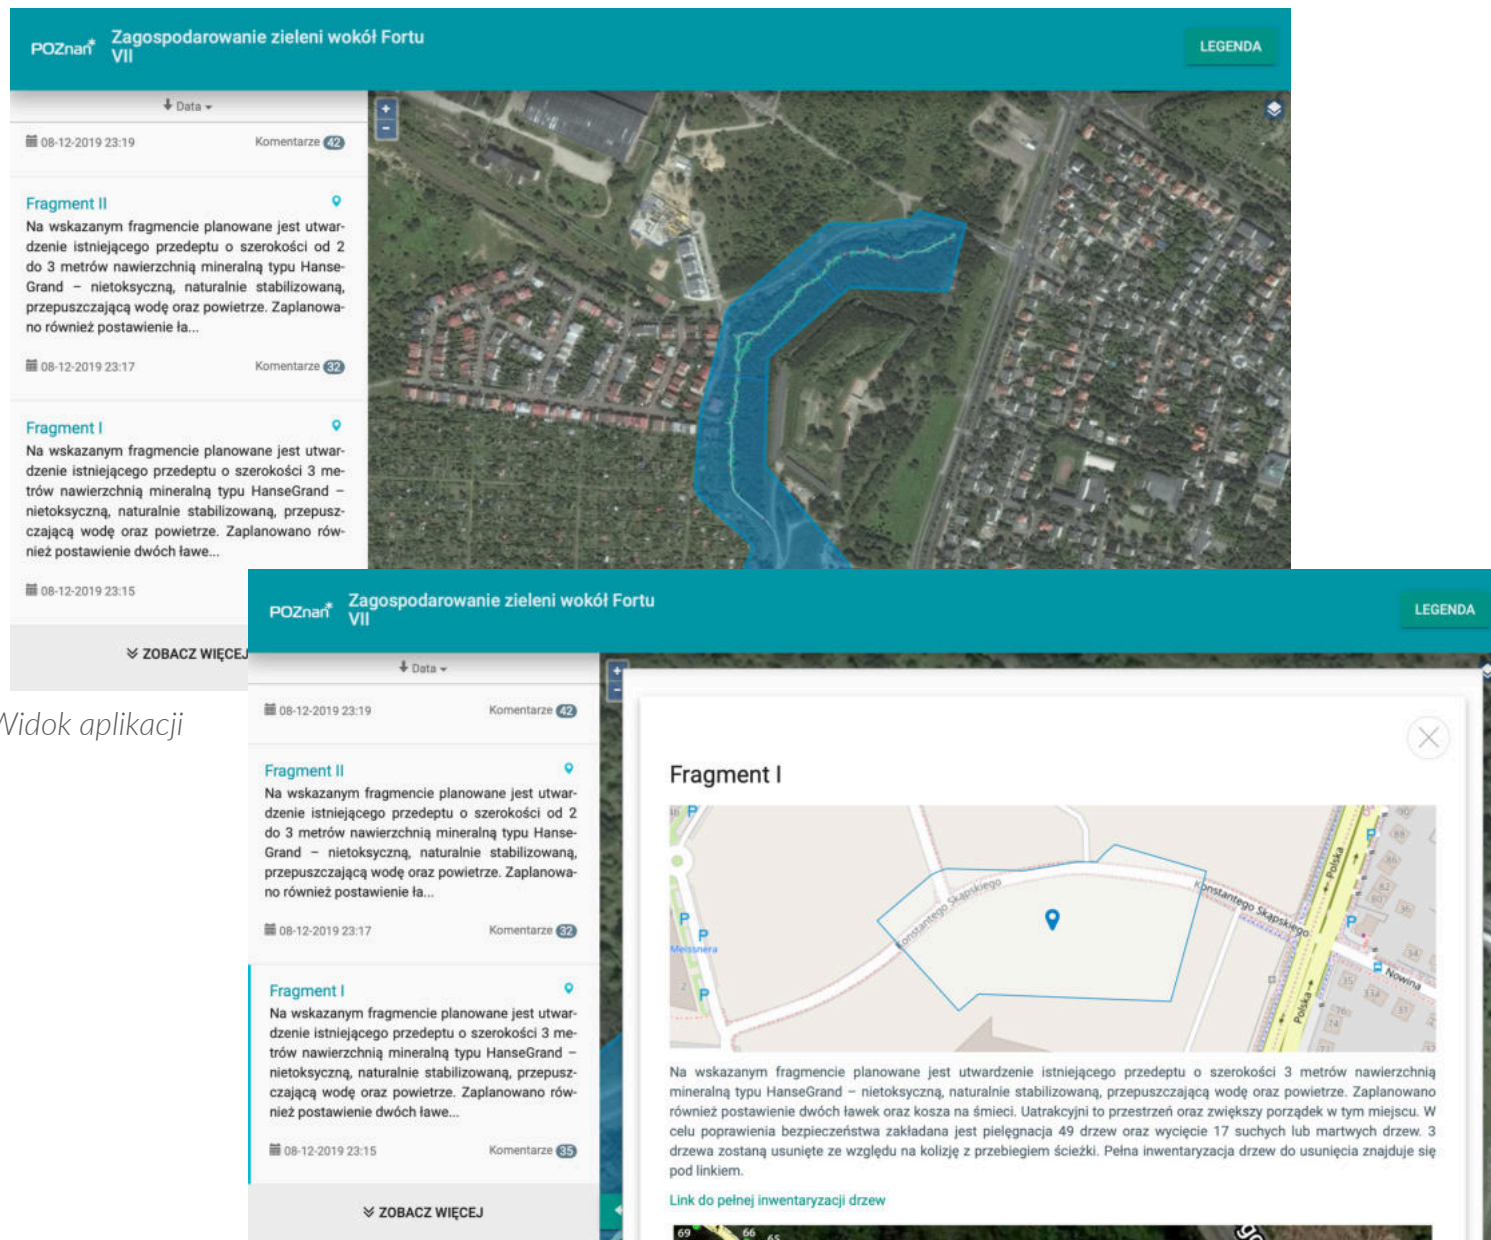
POZnań Zagospodarowanie zieleni wokół Fortu VII

LEGENDA

Data

08-12-2019 23:19 Komentarze 42

Fragment II

Na wskazanym fragmencie planowane jest utwardzenie istniejącego przedeptu o szerokości od 2 do 3 metrów nawierzchnią mineralną typu HanseGrand – nietoksyczną, naturalnie stabilizowaną, przepuszczającą wodę oraz powietrze. Zaplanowano również postawienie ła...

08-12-2019 23:17 Komentarze 32

Fragment I

Na wskazanym fragmencie planowane jest utwardzenie istniejącego przedeptu o szerokości 3 metrów nawierzchnią mineralną typu HanseGrand – nietoksyczną, naturalnie stabilizowaną, przepuszczającą wodę oraz powietrze. Zaplanowano również postawienie dwóch ławe...

08-12-2019 23:15

ZOBACZ WIĘCEJ

Widok aplikacji

POZnań Zagospodarowanie zieleni wokół Fortu VII

LEGENDA

Data

08-12-2019 23:19 Komentarze 42

Fragment II

Na wskazanym fragmencie planowane jest utwardzenie istniejącego przedeptu o szerokości od 2 do 3 metrów nawierzchnią mineralną typu HanseGrand – nietoksyczną, naturalnie stabilizowaną, przepuszczającą wodę oraz powietrze. Zaplanowano również postawienie ła...

08-12-2019 23:17 Komentarze 32

Fragment I

Na wskazanym fragmencie planowane jest utwardzenie istniejącego przedeptu o szerokości 3 metrów nawierzchnią mineralną typu HanseGrand – nietoksyczną, naturalnie stabilizowaną, przepuszczającą wodę oraz powietrze. Zaplanowano również postawienie dwóch ławe...

08-12-2019 23:15 Komentarze 35

ZOBACZ WIĘCEJ

Fragment I

Konstantego Skąpskiego
Konstantego Skąpskiego
Polska
Polska
Nowina
Meissnera

Na wskazanym fragmencie planowane jest utwardzenie istniejącego przedeptu o szerokości 3 metrów nawierzchnią mineralną typu HanseGrand – nietoksyczną, naturalnie stabilizowaną, przepuszczającą wodę oraz powietrze. Zaplanowano również postawienie dwóch ławek oraz kosza na śmieci. Uatrakcyjni to przestrzeń oraz zwiększy porządek w tym miejscu. W celu poprawienia bezpieczeństwa zakładana jest pielęgnacja 49 drzew oraz wycięcie 17 suchych lub martwych drzew. 3 drzewa zostaną usunięte ze względu na kolizję z przebiegiem ścieżki. Pełna inwentaryzacja drzew do usunięcia znajduje się pod linkiem.

Link do pełnej inwentaryzacji drzew